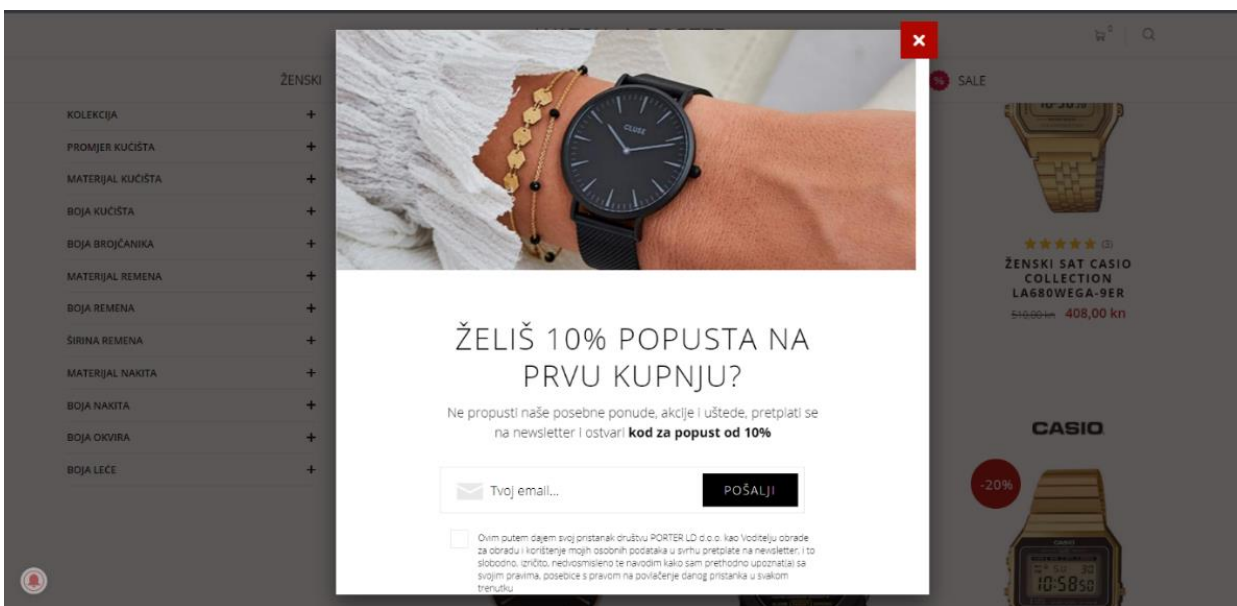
ŽENSKI

SALE

KOLEKCIJA +
PROMJER KUĆIŠTA +
MATERIJAL KUĆIŠTA +
BOJA KUĆIŠTA +
BOJA BROJČANIKA +
MATERIJAL REMENA +
BOJA REMENA +
ŠIRINA REMENA +
MATERIJAL NAKITA +
BOJA NAKITA +
BOJA OKVIRA +
BOJA LEĆE +

×

CLUSE

ŽELIŠ 10% POPUSTA NA PRVU KUPNJU?

Ne propusti naše posebne ponude, akcije i uštede, pretplati se na newsletter i ostvari **kod za popust od 10%**

Tvoj email...

POŠALJI

Ovim putem dajem svoj pristanak društvu PORTER LD d.o.o. kao Voditelju obrade za obradu i korištenje mojih osobnih podataka u svrhu pretplate na newsletter, i to slobodno, izričito, nedvosmisleno te navodim kako sam prethodno upoznat(a) sa svojim pravima, posebice s pravom na povlačenje danog pristanka u svakom trenutku

(3)

ŽENSKI SAT CASIO COLLECTION LA680WEGA-9ER

510,00 kn 408,00 kn

CASIO

-20%

10:58 50